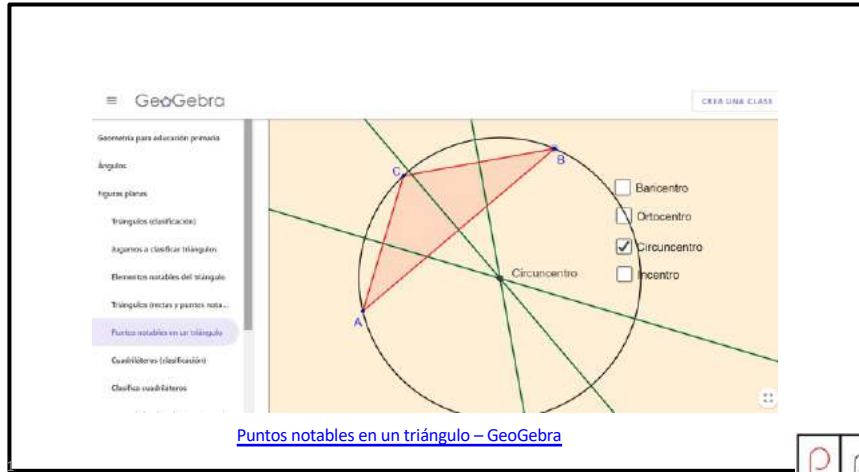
GeoGebra

CREA UNA CLASE

Geometría para educación primaria

Ángulos

Figuras planas

Triángulos (clasificación)

Jugamos a clasificar triángulos

Elementos notables del triángulo

Triángulos (rectas y puntos nota...

Puntos notables en un triángulo

Cuadriláteros (clasificación)

Clasifica cuadriláteros

B

C

A

Circuncentro

Baricentro

Ortocentro

Circuncentro

Incentro

Puntos notables en un triángulo – GeoGebra